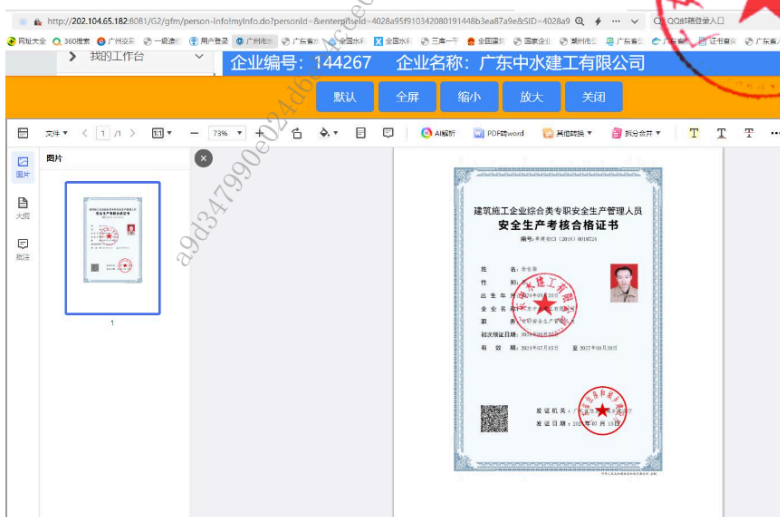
http://202.104.65.182:8081/G2/gfm/person-info!myInfo.do?personId=&enterpriseId=4028a95f9103420801914​48b3ea87a9e&SID=4028a9

QQ邮箱登录入口

网址大全 360搜索 广州发 一极速 用户登录 广州地 广东省 全国水利 全国水利 三库一平 全国建 国家企 建行 广东省 广东省 住宅

我的工作台

企业编号：144267 企业名称：广东中水建工有限公司

默认 全屏 缩小 放大 关闭

文件 1 /1 73% AI解析 PDF转word 其他转换 拆分合并

图片

图片

大纲

批注

1

a9d347990e024d6

建筑施工企业综合类专职安全生产管理人员
安全生产考核合格证书

编号：粤水安C3（2019）0010524

姓 名
性 别
出 生 年 月
企 业 名 称
职 务
初次领证日期
有 效 期 2023年07月13日 至 2027年09月29日

发 证 机 关
发 证 日 期 2023年07月13日